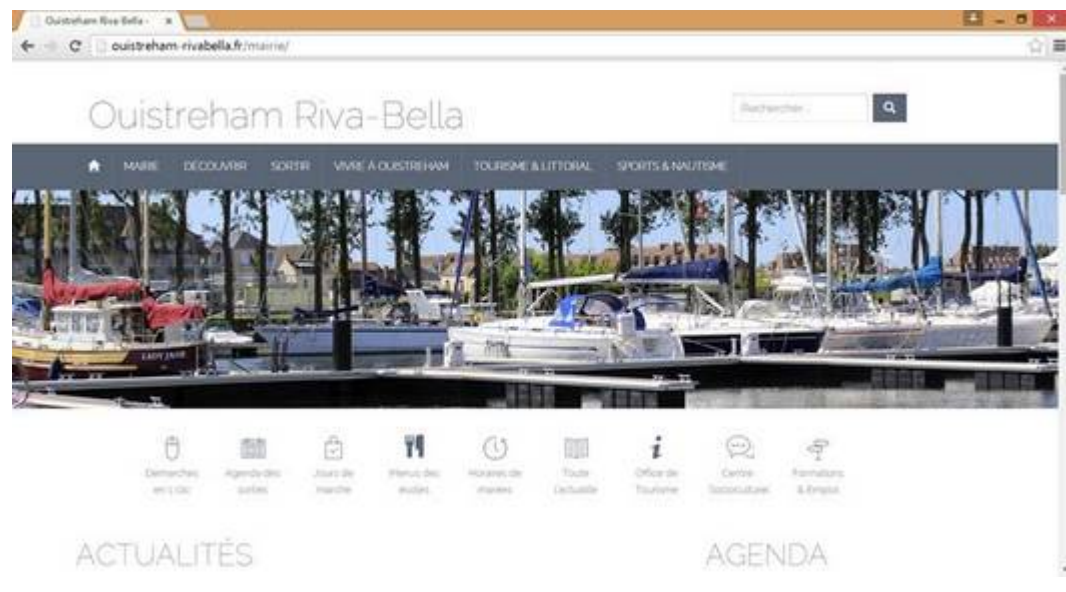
Ouistreham Riva-Bella - ×

ouistreham-rivabella.fr/mairie/

Ouistreham Riva-Bella

Rechercher...

MAIRIE DÉCOUVRIR SORTIR VIVRE À OUISTREHAM TOURISME & LITTORAL SPORTS & NAUTISME

Démarches en 1 clic

Agenda des sorties

Jours de marché

Menus des écoles

Horaires de marées

Toute l'actualité

Office de Tourisme

Centre Socioculturel

Formations & Emploi

ACTUALITÉS

AGENDA